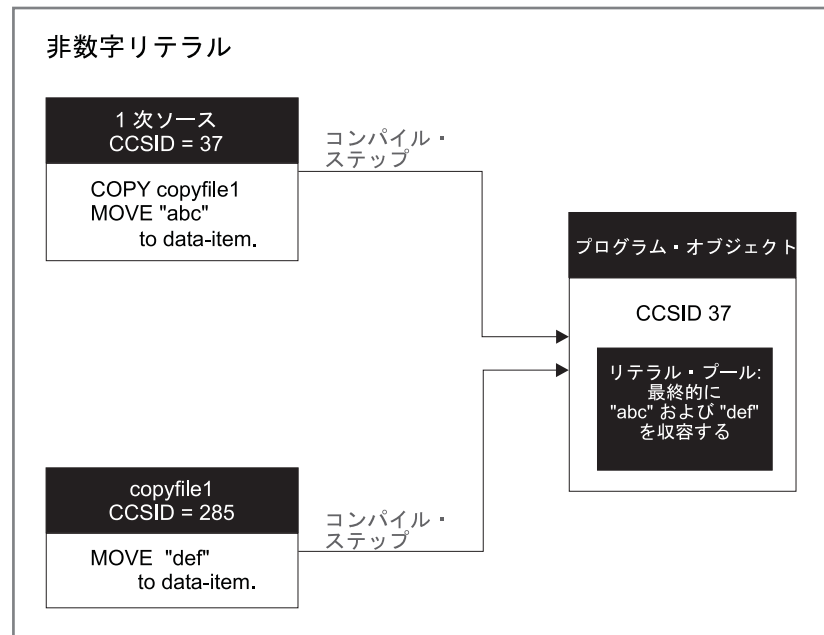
非数字リテラル

１次ソース
CCSID = 37

COPY copyfile1
MOVE "abc"
to data-item.

コンパイル・
ステップ

プログラム・オブジェクト

CCSID 37

リテラル・プール:
最終的に
"abc" および "def"
を収容する

copyfile1
CCSID = 285

MOVE "def"
to data-item.

コンパイル・
ステップ